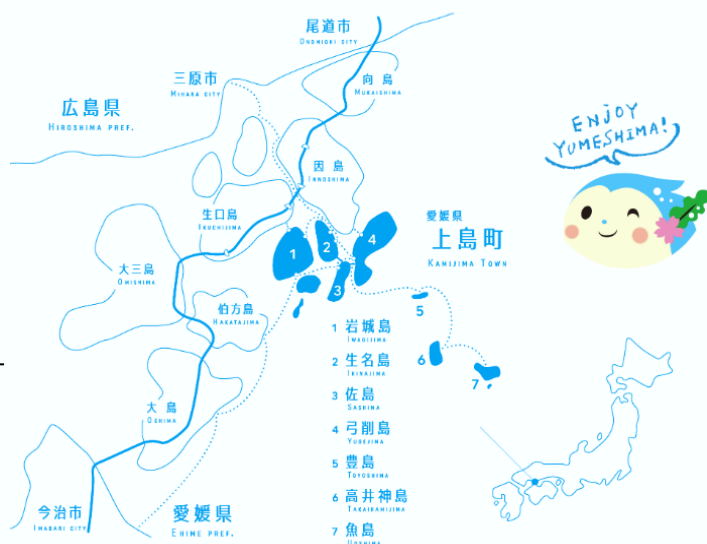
尾道市
ONOMICHI CITY

三原市
MIHARA CITY

向島
MUKAISHIMA

広島県
HIROSHIMA PREF.

ENJOY YUMESHIMA!

因島
INNOSHIMA

生口島
IKUCHIJIMA

愛媛県
上島町
KAMIJIMA TOWN

1
2
3
4
5
6
7

大三島
OMISHIMA

伯方島
HAKATAJIMA

1 岩城島
IWAGIJIMA
2 生名島
IKINAJIMA
3 佐島
SASHIMA
4 弓削島
YUGEJIMA
5 豊島
TOYOSHIMA
6 高井神島
TAKAIKAMIJIMA
7 魚島
UOSHIMA

大島
OSHIMA

今治市
IMABARI CITY

愛媛県
EHIME PREF.